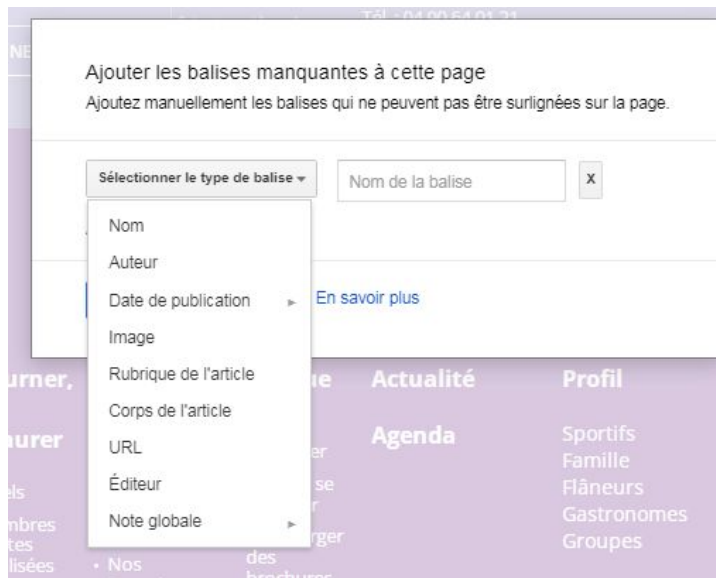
Tél : 04 90 54 01 21

NE

Ajouter les balises manquantes à cette page
Ajoutez manuellement les balises qui ne peuvent pas être surlignées sur la page.

Sélectionner le type de balise

Nom de la balise

X

Nom
Auteur
Date de publication
Image
Rubrique de l'article
Corps de l'article
URL
Éditeur
Note globale

En savoir plus

urner,

urer

els
mbres
tes
lisées

• Nos

ue

er
se
r
rger
des
brochures

Actualité

Agenda

Profil

Sportifs
Famille
Flâneurs
Gastronomes
Groupes